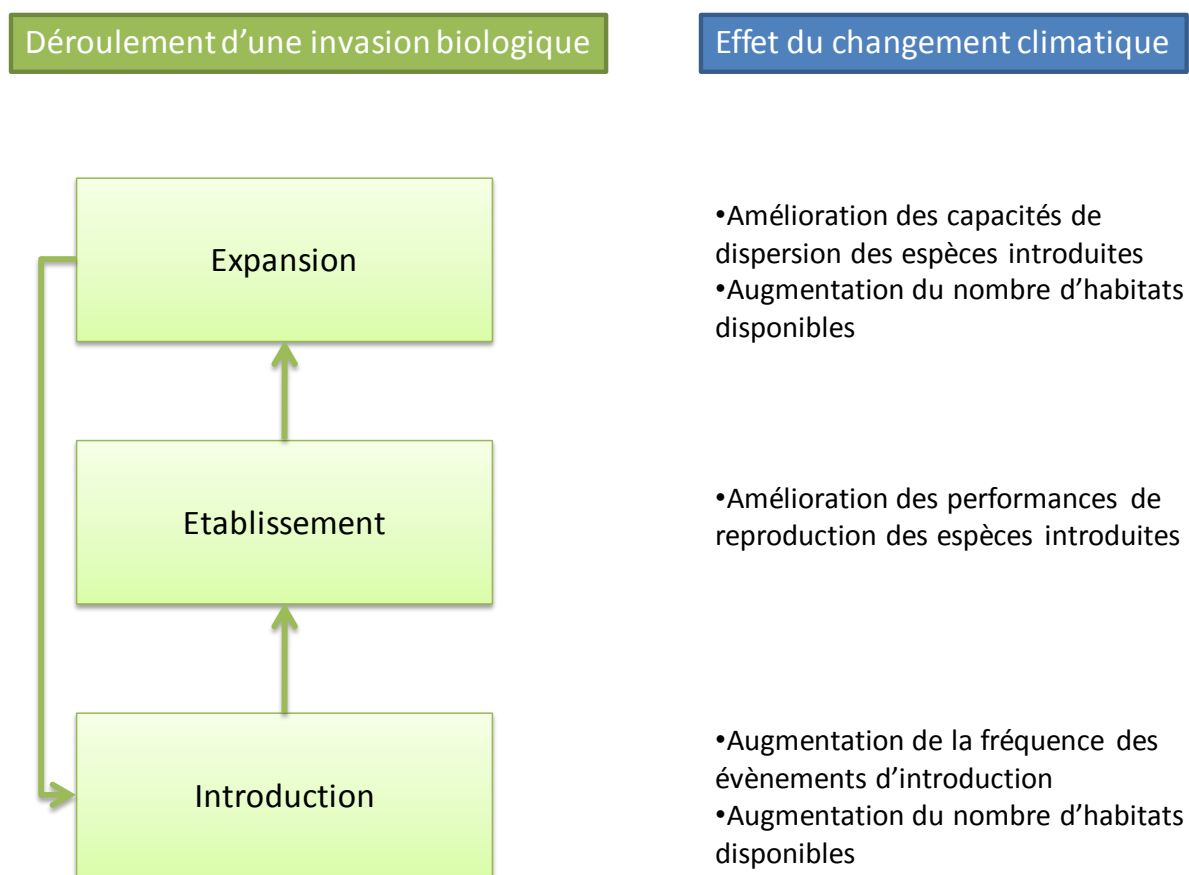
Déroulement d’une invasion biologique

Effet du changement climatique

Expansion

Etablissement

Introduction

•Amélioration des capacités de dispersion des espèces introduites
•Augmentation du nombre d’habitats disponibles

•Amélioration des performances de reproduction des espèces introduites

•Augmentation de la fréquence des évènements d’introduction
•Augmentation du nombre d’habitats disponibles